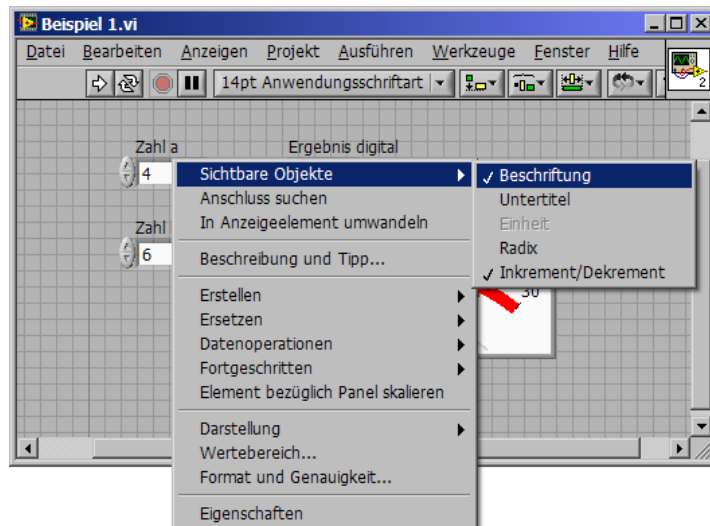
Beispiel 1.vi

Datei Bearbeiten Anzeigen Projekt Ausführen Werkzeuge Fenster Hilfe

14pt Anwendungsschriftart

Zahl a
4

Ergebnis digital

Zahl
6

Sichtbare Objekte
Anschluss suchen
In Anzeigeelement umwandeln

Beschreibung und Tipp...

Erstellen
Ersetzen
Datenoperationen
Fortgeschritten
Element bezüglich Panel skalieren

Darstellung
Wertebereich...
Format und Genauigkeit...

Eigenschaften

✓ Beschriftung
Untertitel
Einheit
Radix
✓ Inkrement/Dekrement

30

2